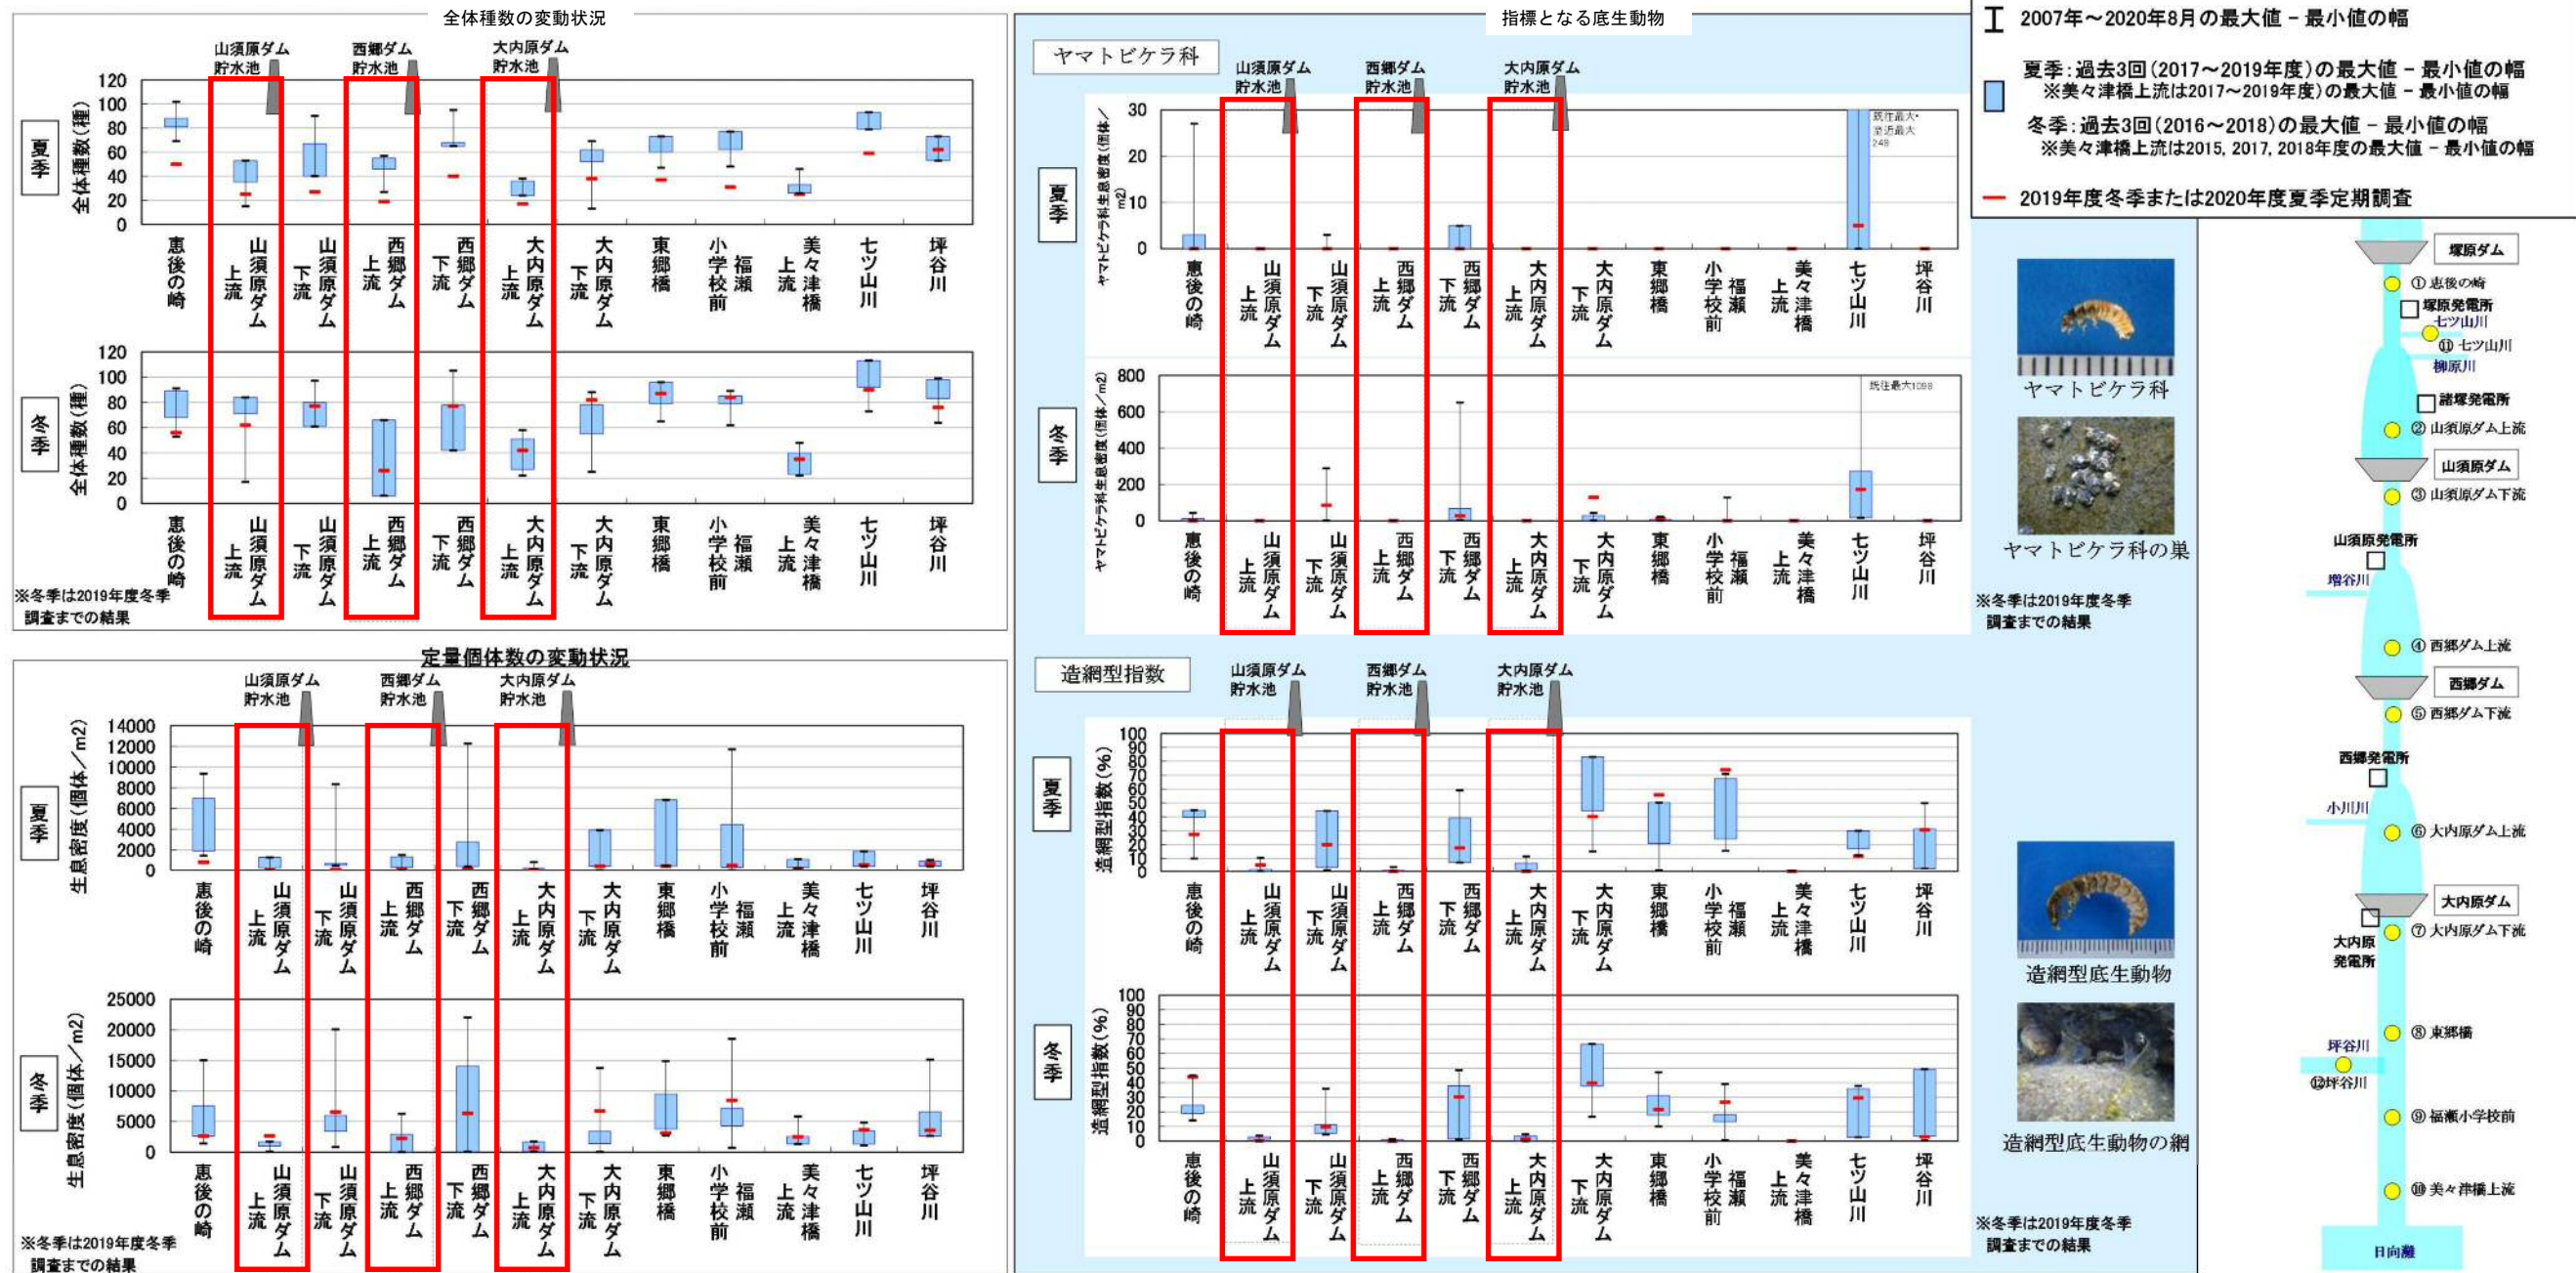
全体種数の変動状況

山須原ダム貯水池　西郷ダム貯水池　大内原ダム貯水池

夏季
全体種数(種)
120
100
80
60
40
20
0

恵後の崎　山須原ダム上流　山須原ダム下流　西郷ダム上流　西郷ダム下流　大内原ダム上流　大内原ダム下流　東郷橋　福瀬小学校前　美々津橋上流　七ツ山川　坪谷川

冬季
全体種数(種)
120
100
80
60
40
20
0

恵後の崎　山須原ダム上流　山須原ダム下流　西郷ダム上流　西郷ダム下流　大内原ダム上流　大内原ダム下流　東郷橋　福瀬小学校前　美々津橋上流　七ツ山川　坪谷川

※冬季は2019年度冬季調査までの結果

定量個体数の変動状況

山須原ダム貯水池　西郷ダム貯水池　大内原ダム貯水池

夏季
生息密度(個体／m2)
14000
12000
10000
8000
6000
4000
2000
0

恵後の崎　山須原ダム上流　山須原ダム下流　西郷ダム上流　西郷ダム下流　大内原ダム上流　大内原ダム下流　東郷橋　福瀬小学校前　美々津橋上流　七ツ山川　坪谷川

冬季
生息密度(個体／m2)
25000
20000
15000
10000
5000
0

恵後の崎　山須原ダム上流　山須原ダム下流　西郷ダム上流　西郷ダム下流　大内原ダム上流　大内原ダム下流　東郷橋　福瀬小学校前　美々津橋上流　七ツ山川　坪谷川

※冬季は2019年度冬季調査までの結果

指標となる底生動物

ヤマトビケラ科

山須原ダム貯水池　西郷ダム貯水池　大内原ダム貯水池

夏季
ヤマトビケラ科生息密度(個体／m2)
30
20
10
0
既往最大・至近最大248

恵後の崎　山須原ダム上流　山須原ダム下流　西郷ダム上流　西郷ダム下流　大内原ダム上流　大内原ダム下流　東郷橋　福瀬小学校前　美々津橋上流　七ツ山川　坪谷川

冬季
ヤマトビケラ科生息密度(個体／m2)
800
600
400
200
0
既往最大1098

恵後の崎　山須原ダム上流　山須原ダム下流　西郷ダム上流　西郷ダム下流　大内原ダム上流　大内原ダム下流　東郷橋　福瀬小学校前　美々津橋上流　七ツ山川　坪谷川

ヤマトビケラ科
ヤマトビケラ科の巣
※冬季は2019年度冬季調査までの結果

造網型指数

山須原ダム貯水池　西郷ダム貯水池　大内原ダム貯水池

夏季
造網型指数(%)
100
90
80
70
60
50
40
30
20
10
0

恵後の崎　山須原ダム上流　山須原ダム下流　西郷ダム上流　西郷ダム下流　大内原ダム上流　大内原ダム下流　東郷橋　福瀬小学校前　美々津橋上流　七ツ山川　坪谷川

冬季
造網型指数(%)
100
90
80
70
60
50
40
30
20
10
0

恵後の崎　山須原ダム上流　山須原ダム下流　西郷ダム上流　西郷ダム下流　大内原ダム上流　大内原ダム下流　東郷橋　福瀬小学校前　美々津橋上流　七ツ山川　坪谷川

造網型底生動物
造網型底生動物の網
※冬季は2019年度冬季調査までの結果

2007年～2020年8月の最大値－最小値の幅
夏季：過去3回(2017～2019年度)の最大値－最小値の幅
※美々津橋上流は2017～2019年度)の最大値－最小値の幅
冬季：過去3回(2016～2018)の最大値－最小値の幅
※美々津橋上流は2015, 2017, 2018年度の最大値－最小値の幅
2019年度冬季または2020年度夏季定期調査

塚原ダム
①恵後の崎
塚原発電所
七ツ山川
⑪七ツ山川
柳原川
諸塚発電所
②山須原ダム上流
山須原ダム
③山須原ダム下流
山須原発電所
増谷川
④西郷ダム上流
西郷ダム
⑤西郷ダム下流
西郷発電所
小川川
⑥大内原ダム上流
大内原ダム
大内原発電所
⑦大内原ダム下流
⑧東郷橋
坪谷川
⑫坪谷川
⑨福瀬小学校前
⑩美々津橋上流
日向灘